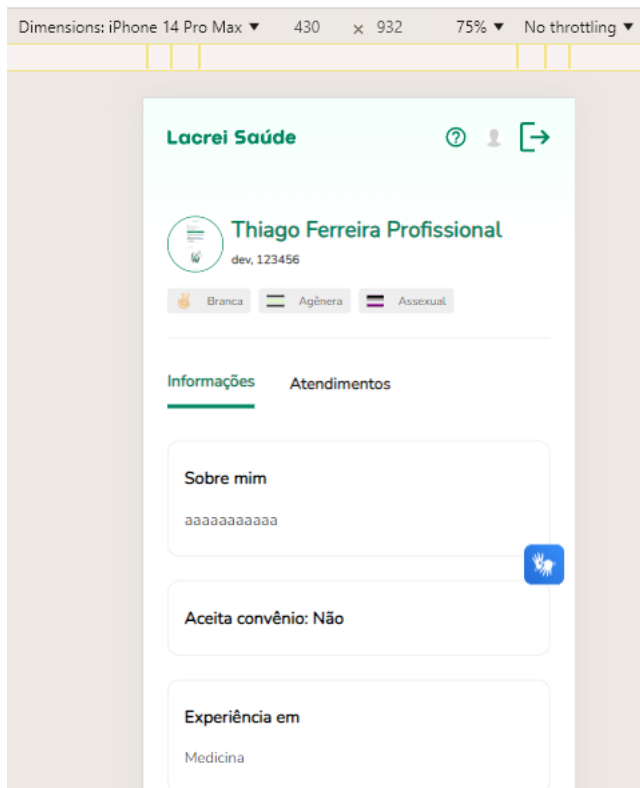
Dimensions: iPhone 14 Pro Max ▼ 430 × 932 75% ▼ No throttling ▼

Lacrei Saúde

Thiago Ferreira Profissional
dev, 123456

Branca
Agênera
Assexual

Informações
Atendimentos

Sobre mim
aaaaaaaaaaa

Aceita convênio: Não

Experiência em
Medicina